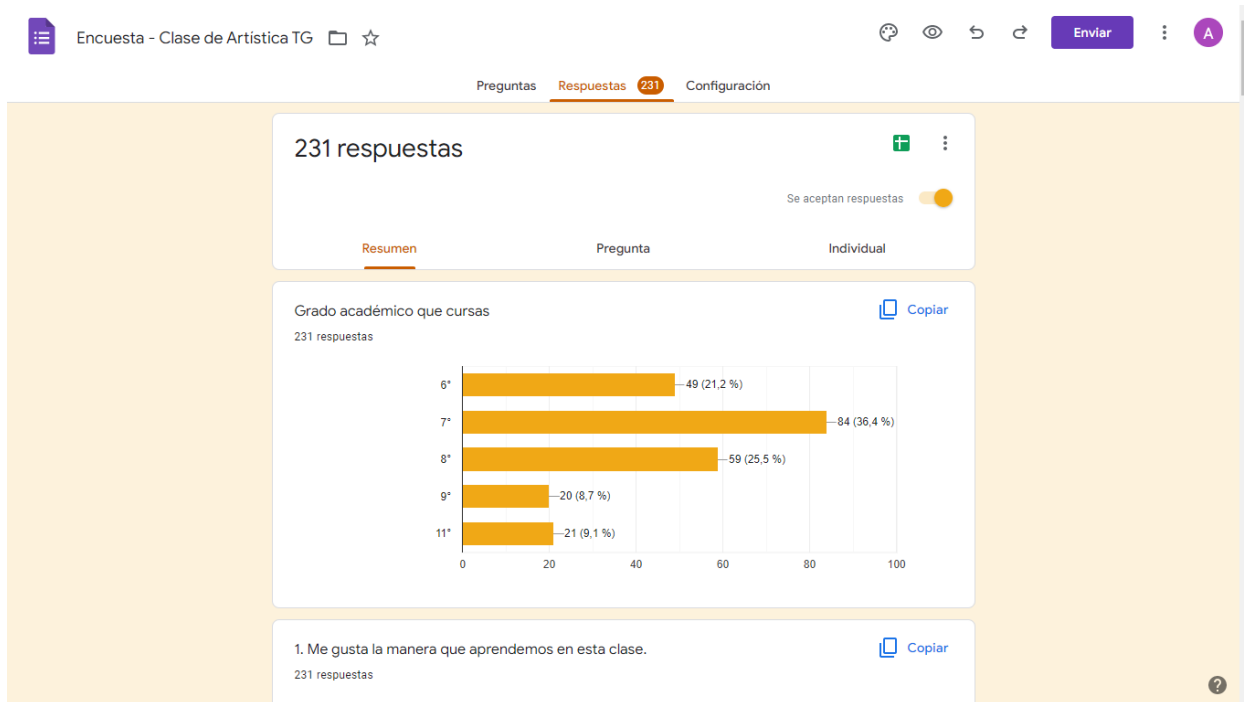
Encuesta - Clase de Artística TG

Enviar

A

Preguntas Respuestas 231 Configuración

231 respuestas

Se aceptan respuestas

Resumen Pregunta Individual

Grado académico que cursas

Copiar

231 respuestas

6° 49 (21,2 %)
7° 84 (36,4 %)
8° 59 (25,5 %)
9° 20 (8,7 %)
11° 21 (9,1 %)

0 20 40 60 80 100

1. Me gusta la manera que aprendemos en esta clase.

Copiar

231 respuestas

?